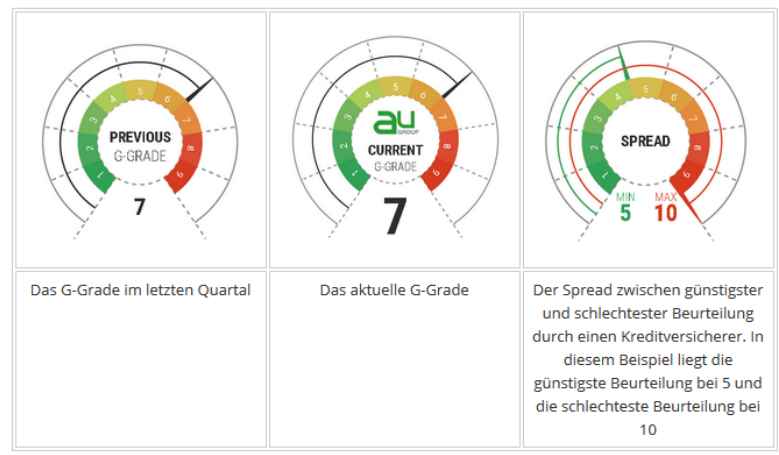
| 1 2 3 4 5 6 7 8 9 PREVIOUS G-GRADE 7 | 1 2 3 4 5 6 7 8 9 au GROUP CURRENT G-GRADE 7 | 1 2 3 4 5 6 7 8 9 SPREAD MIN 5 MAX 10 |
|---|---|---|
| Das G-Grade im letzten Quartal | Das aktuelle G-Grade | Der Spread zwischen günstigster und schlechtester Beurteilung durch einen Kreditversicherer. In diesem Beispiel liegt die günstigste Beurteilung bei 5 und die schlechteste Beurteilung bei 10 |